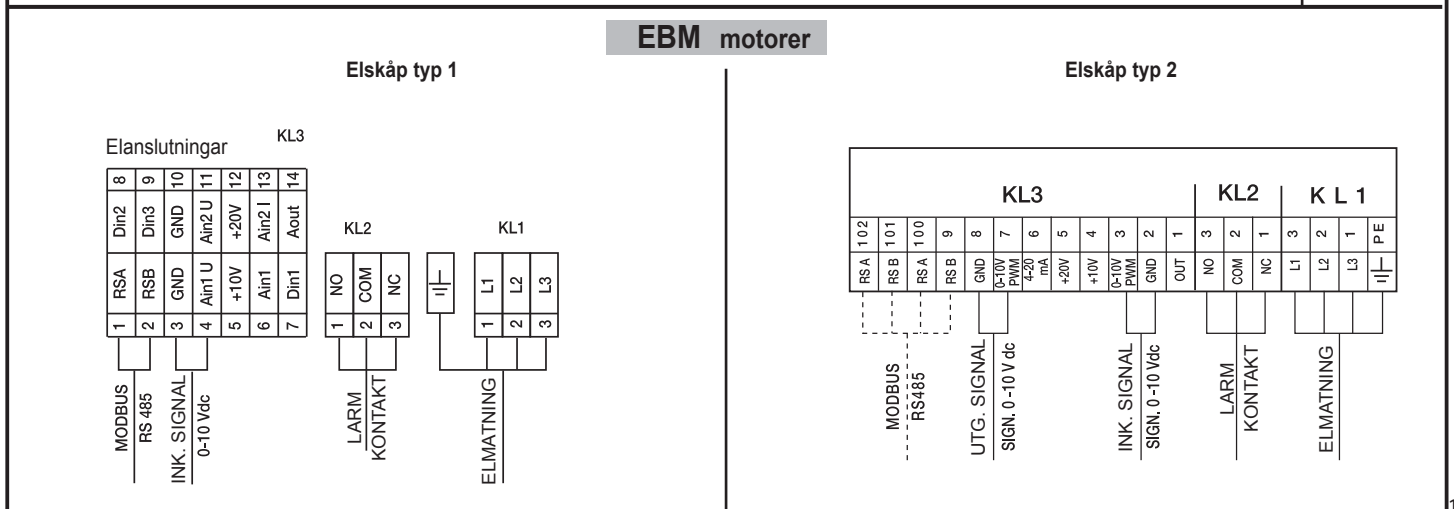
EBM motorer

Elskåp typ 1

Elanslutningar

KL3

| 8 | 9 | 10 | 11 | 12 | 13 | 14 |
|---|---|---|---|---|---|---|
| Din2 | Din3 | GND | Ain2 U | +20V | Ain2 I | Aout |
| RSA | RSB | GND | Ain1 U | +10V | Ain1 | Din1 |
| 1 | 2 | 3 | 4 | 5 | 6 | 7 |

KL2

| NO | COM | NC |
|---|---|---|
| 1 | 2 | 3 |

KL1

| L1 | L2 | L3 |
|---|---|---|
| 1 | 2 | 3 |

MODBUS
RS 485

INK. SIGNAL
0-10 Vdc

LARM
KONTAKT

ELMATNING

Elskåp typ 2

| KL3 | | | | | | | | | | | | KL2 | | | K L 1 | | | |
|---|---|---|---|---|---|---|---|---|---|---|---|---|---|---|---|---|---|---|
| 102 | 101 | 100 | 9 | 8 | 7 | 6 | 5 | 4 | 3 | 2 | 1 | 3 | 2 | 1 | 3 | 2 | 1 | PE |
| RS A | RS B | RS A | RS B | GND | 0-10V PWM | 4-20 mA | +20V | +10V | 0-10V PWM | GND | OUT | NO | COM | NC | L1 | L2 | L3 | |

MODBUS
RS485

UTG. SIGNAL
SIGN. 0 -10 V dc

INK. SIGNAL
SIGN. 0 -10 Vdc

LARM
KONTAKT

ELMATNING

1